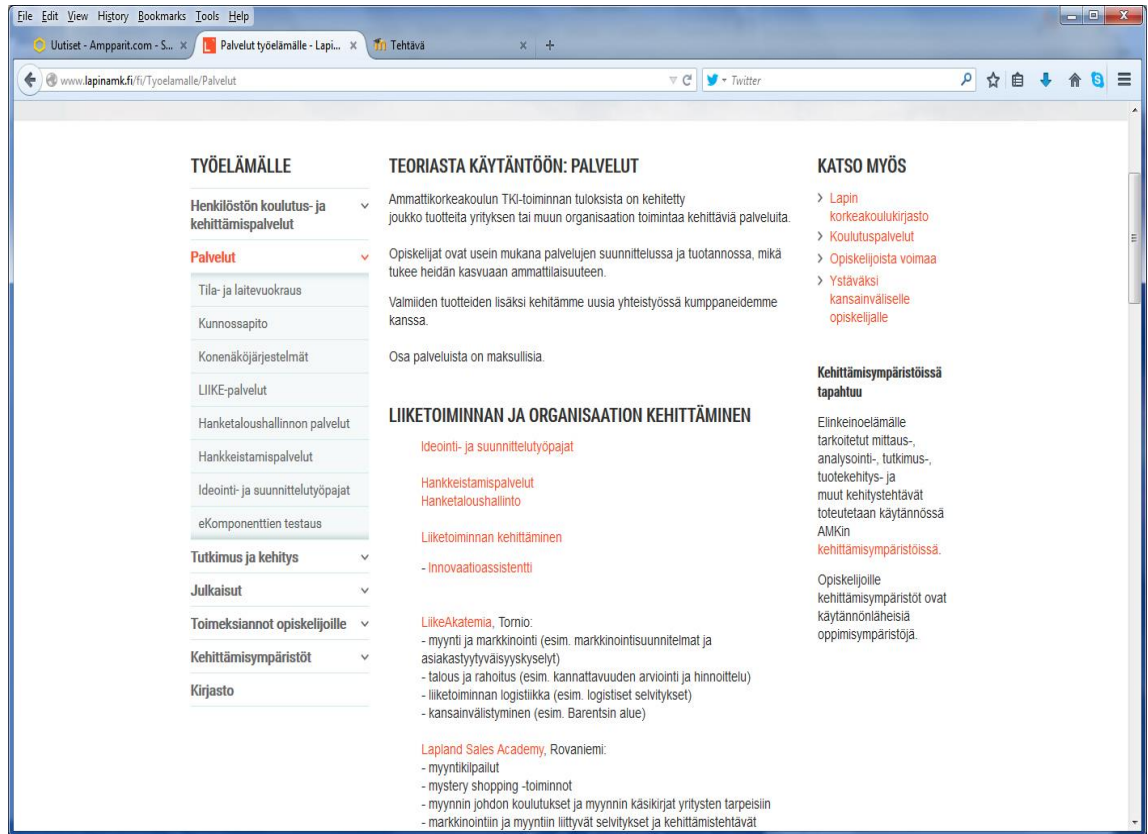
File Edit View History Bookmarks Tools Help

Uutiset - Ampparit.com - S... ×
Palvelut työelämälle - Lapi... ×
Tehtävä ×

www.lapinamk.fi/fi/Tyoelamalle/Palvelut

Twitter

TYÖELÄMÄLLE

Henkilöstön koulutus- ja kehittämispalvelut

Palvelut

Tila- ja laitevuokraus

Kunnossapito

Konenäköjärjestelmät

LIIKE-palvelut

Hanketaloushallinnon palvelut

Hankkeistamispalvelut

Ideointi- ja suunnittelutyöpajat

eKomponenttien testaus

Tutkimus ja kehitys

Julkaisut

Toimeksiannot opiskelijoille

Kehittämisympäristöt

Kirjasto

TEORIASTA KÄYTÄNTÖÖN: PALVELUT

Ammattikorkeakoulun TKI-toiminnan tuloksista on kehitetty joukko tuotteita yrityksen tai muun organisaation toimintaa kehittäviä palveluita.

Opiskelijat ovat usein mukana palvelujen suunnittelussa ja tuotannossa, mikä tukee heidän kasvuaan ammattilaisuuteen.

Valmiiden tuotteiden lisäksi kehitämme uusia yhteistyössä kumppaneidemme kanssa.

Osa palveluista on maksullisia.

LIIKETOIMINNAN JA ORGANISAATION KEHITTÄMINEN

Ideointi- ja suunnittelutyöpajat

Hankkeistamispalvelut
Hanketaloushallinto

Liiketoiminnan kehittäminen

- Innovaatioassistentti

LiikeAkatemia, Tornio:
- myynti ja markkinointi (esim. markkinointisuunnitelmat ja asiakastyytyväisyyskyselyt)
- talous ja rahoitus (esim. kannattavuuden arviointi ja hinnoittelu)
- liiketoiminnan logistiikka (esim. logistiset selvitykset)
- kansainvälistyminen (esim. Barentsin alue)

Lapland Sales Academy, Rovaniemi:
- myyntikilpailut
- mystery shopping -toiminnot
- myynnin johdon koulutukset ja myynnin käsikirjat yritysten tarpeisiin
- markkinointiin ja myyntiin liittyvät selvitykset ja kehittämistehtävät

KATSO MYÖS

Lapin korkeakoulukirjasto
Koulutuspalvelut
Opiskelijoista voimaa
Ystäväksi kansainväliselle opiskelijalle

Kehittämisympäristöissä tapahtuu

Elinkeinoelämälle tarkoitetut mittaus-, analysointi-, tutkimus-, tuotekehitys- ja muut kehitystehtävät toteutetaan käytännössä AMKin kehittämisympäristöissä.

Opiskelijoille kehittämisympäristöt ovat käytännönläheisiä oppimisympäristöjä.